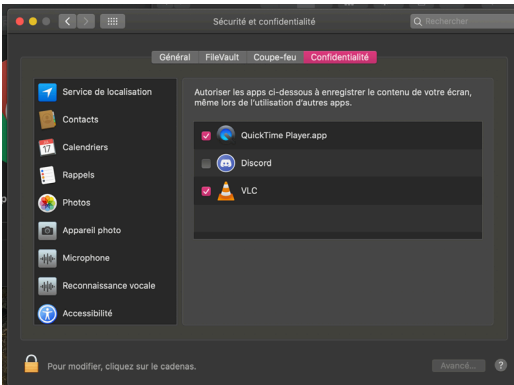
Sécurité et confidentialité

Rechercher

Général FileVault Coupe-feu Confidentialité

Service de localisation
Contacts
Calendriers
Rappels
Photos
Appareil photo
Microphone
Reconnaissance vocale
Accessibilité

Autoriser les apps ci-dessous à enregistrer le contenu de votre écran, même lors de l'utilisation d'autres apps.

QuickTime Player.app
Discord
VLC

Pour modifier, cliquez sur le cadenas.

Avancé...

?